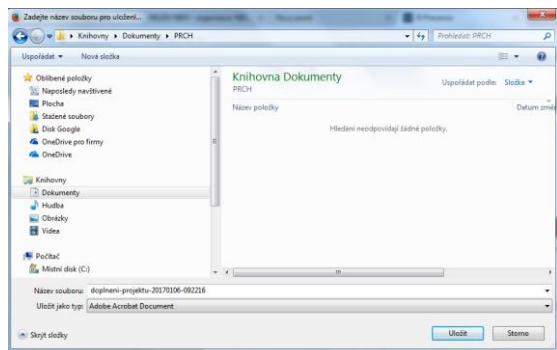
Zadejte název souboru pro uložení...

Knihovny ▸ Dokumenty ▸ PRCH

Prohledat: PRCH

Uspořádat ▾ Nová složka

Oblíbené položky
Naposledy navštívené
Plocha
Stažené soubory
Disk Google
OneDrive pro firmy
OneDrive

Knihovny
Dokumenty
Hudba
Obrázky
Videa

Počítač
Místní disk (C:)

Knihovna Dokumenty
PRCH

Uspořádat podle: Složka ▾

Název položky

Datum změ

Hledání neodpovídají žádné položky.

Název souboru: doplneni-projektu-20170106-092216

Uložit jako typ: Adobe Acrobat Document

Skrýt složky

Uložit

Storno